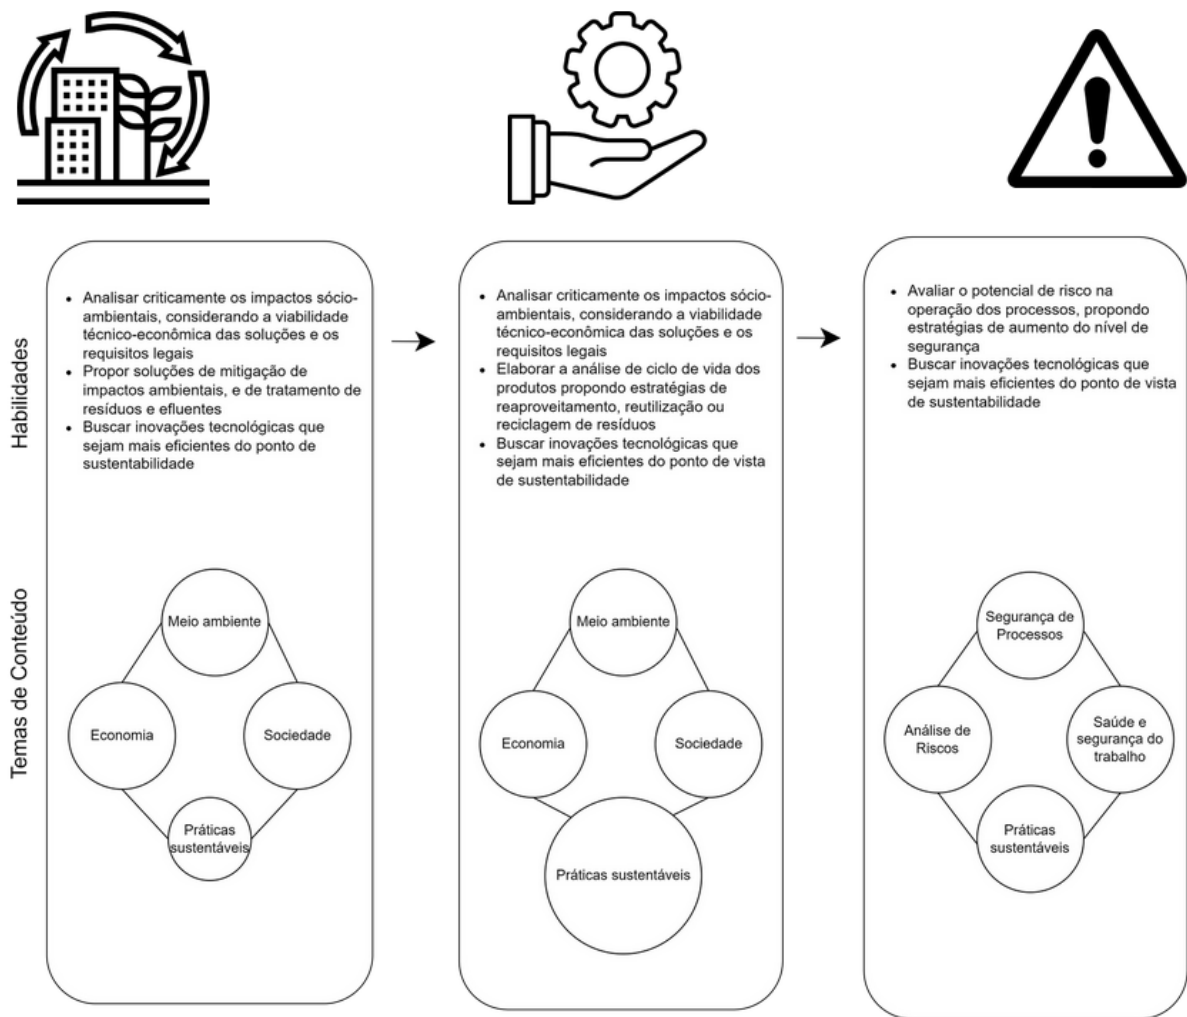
Habilidades

Temas de Conteúdo

- Analisar criticamente os impactos sócio-ambientais, considerando a viabilidade técnico-econômica das soluções e os requisitos legais
- Propor soluções de mitigação de impactos ambientais, e de tratamento de resíduos e efluentes
- Buscar inovações tecnológicas que sejam mais eficientes do ponto de sustentabilidade

Meio ambiente

Economia

Sociedade

Práticas sustentáveis

- Analisar criticamente os impactos sócio-ambientais, considerando a viabilidade técnico-econômica das soluções e os requisitos legais
- Elaborar a análise de ciclo de vida dos produtos propondo estratégias de reaproveitamento, reutilização ou reciclagem de resíduos
- Buscar inovações tecnológicas que sejam mais eficientes do ponto de vista de sustentabilidade

Meio ambiente

Economia

Sociedade

Práticas sustentáveis

- Avaliar o potencial de risco na operação dos processos, propondo estratégias de aumento do nível de segurança
- Buscar inovações tecnológicas que sejam mais eficientes do ponto de vista de sustentabilidade

Segurança de Processos

Análise de Riscos

Saúde e segurança do trabalho

Práticas sustentáveis